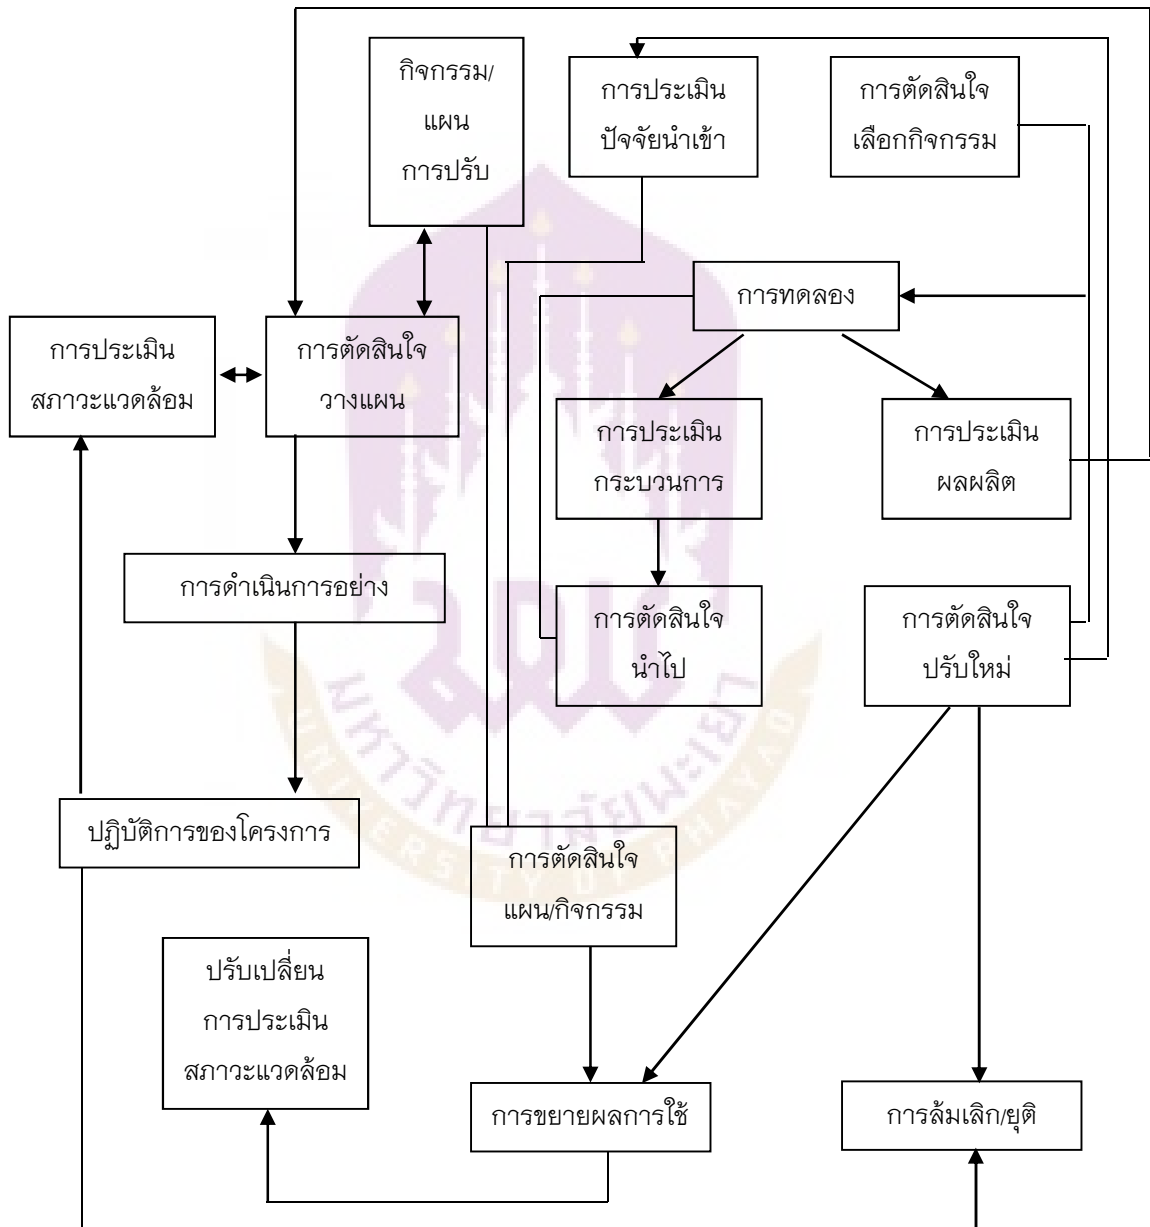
กิจกรรม/
แผน
การปรับ

การประเมิน
ปัจจัยนำเข้า

การตัดสินใจ
เลือกกิจกรรม

การทดลอง

การประเมิน
สภาวะแวดล้อม

การตัดสินใจ
วางแผน

การประเมิน
กระบวนการ

การประเมิน
ผลผลิต

การดำเนินการอย่าง

การตัดสินใจ
นำไป

การตัดสินใจ
ปรับใหม่

ปฏิบัติการของโครงการ

การตัดสินใจ
แผน/กิจกรรม

ปรับเปลี่ยน
การประเมิน
สภาวะแวดล้อม

การขยายผลการใช้

การล้มเลิก/ยุติ